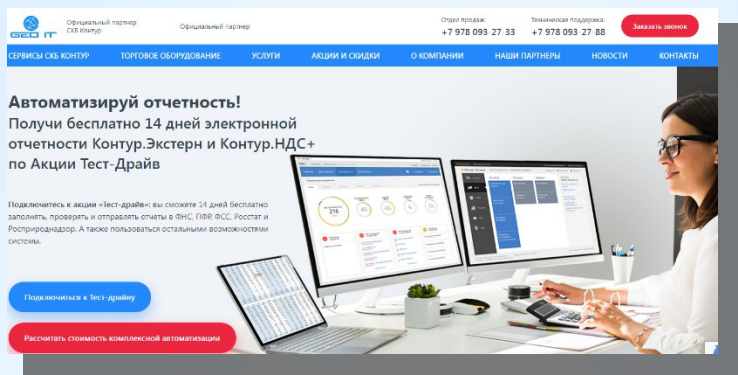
GEO IT

Официальный партнер СКБ Контур

Официальный партнер

Отдел продаж:
+7 978 093 27 33

Техническая поддержка:
+7 978 093 27 88

Заказать звонок

СЕРВИСЫ СКБ КОНТУР
ТОРГОВОЕ ОБОРУДОВАНИЕ
УСЛУГИ
АКЦИИ И СКИДКИ
О КОМПАНИИ
НАШИ ПАРТНЕРЫ
НОВОСТИ
КОНТАКТЫ

Автоматизируй отчетность!
Получи бесплатно 14 дней электронной отчетности Контур.Экстерн и Контур.НДС+ по Акции Тест-Драйв

Подключитесь к акции «Тест-драйв»: вы сможете 14 дней бесплатно заполнять, проверять и отправлять отчеты в ФНС, ПФР, ФСС, Росстат и Росприроднадзор. А также пользоваться остальными возможностями системы.

Подключиться к Тест-драйву

Рассчитать стоимость комплексной автоматизации